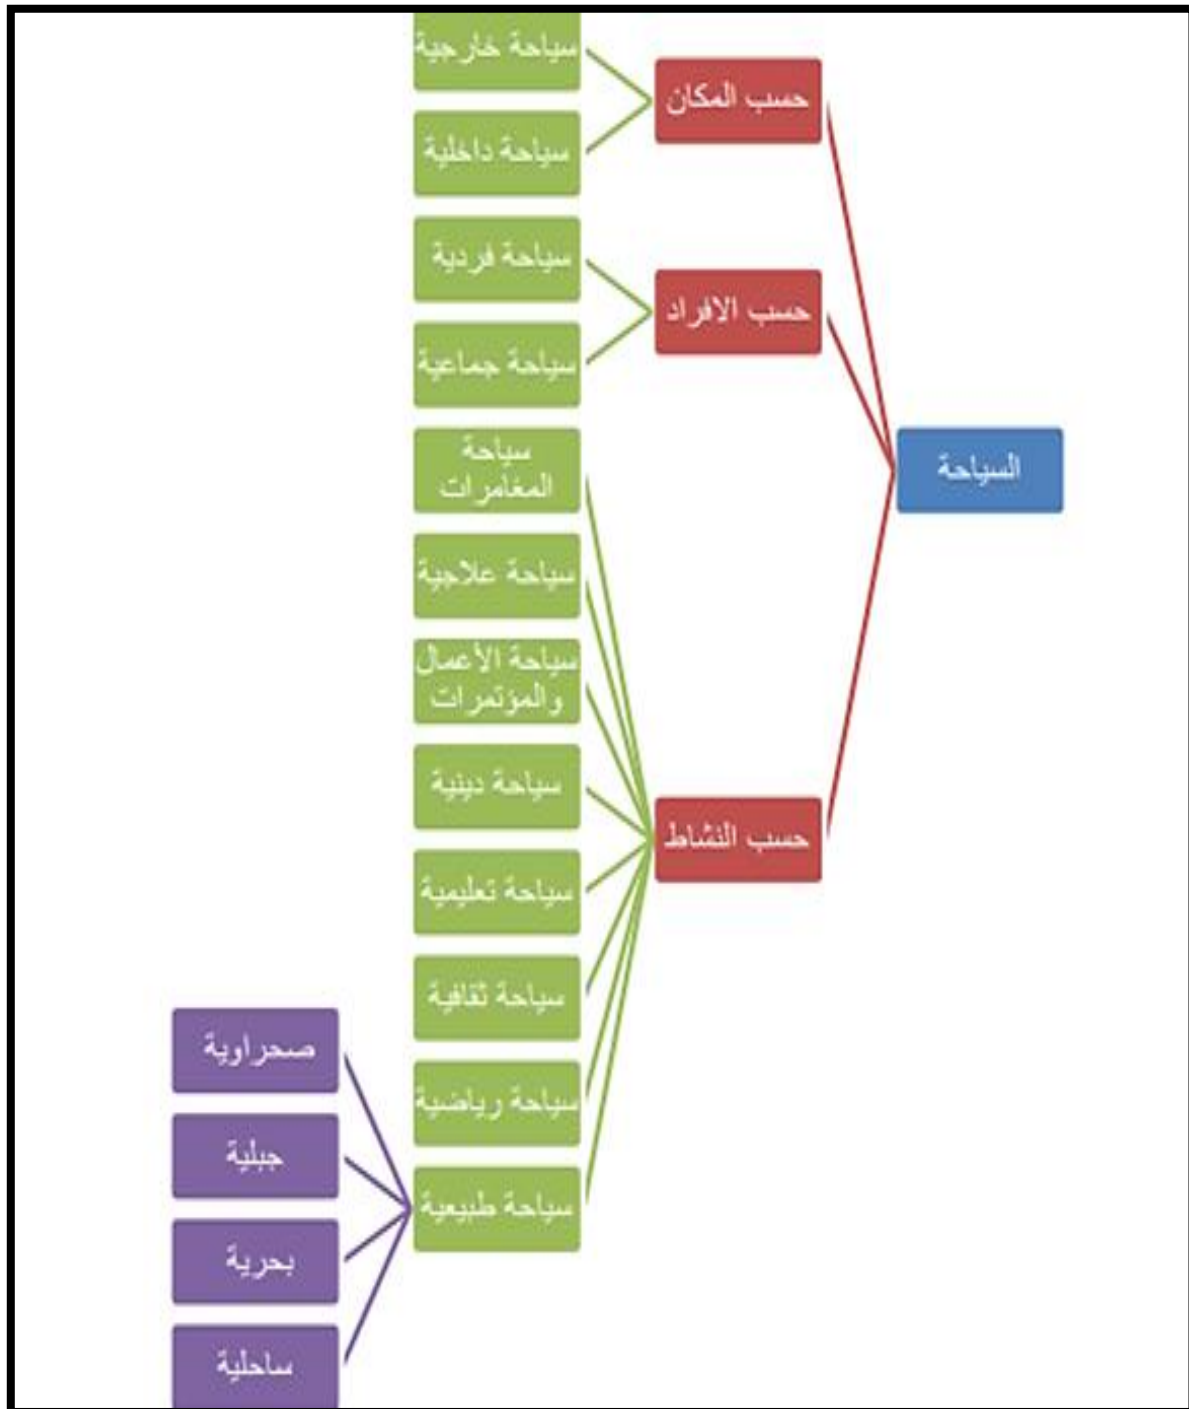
السياحة

حسب المكان

سياحة خارجية

سياحة داخلية

حسب الافراد

سياحة فردية

سياحة جماعية

حسب النشاط

سياحة المغامرات

سياحة علاجية

سياحة الأعمال والمؤتمرات

سياحة دينية

سياحة تعليمية

سياحة ثقافية

سياحة رياضية

سياحة طبيعية

صحراوية

جبلية

بحرية

ساحلية